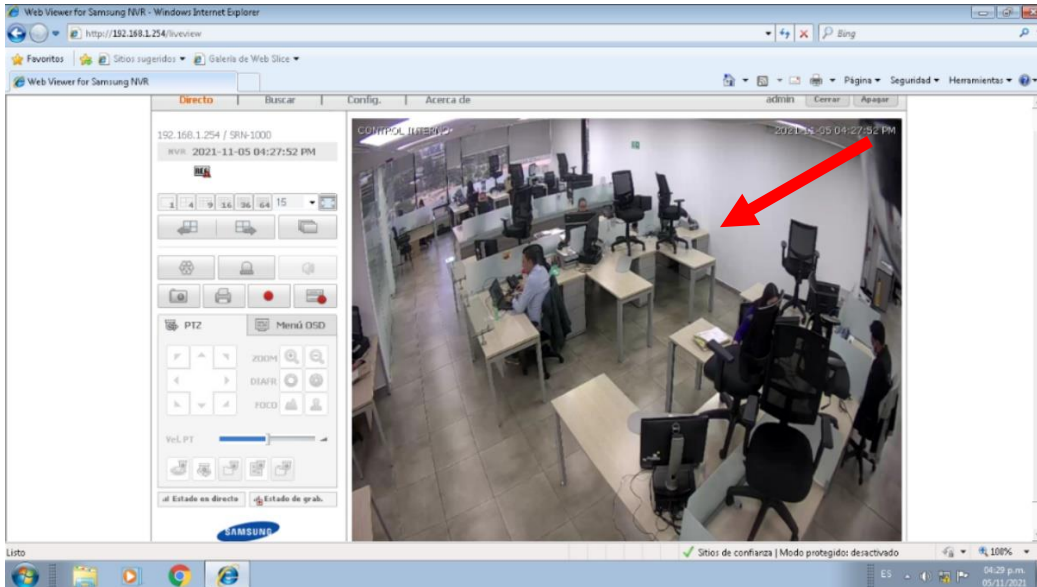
Web Viewer for Samsung NVR - Windows Internet Explorer

http://192.168.1.254/liveview

Bing

Favoritos | Sitios sugeridos ▾ | Galería de Web Slice ▾

Web Viewer for Samsung NVR

Página ▾ Seguridad ▾ Herramientas ▾

Directo | Buscar | Config. | Acerca de

admin Cerrar Apagar

192.168.1.254 / SRN-1000

NVR 2021-11-05 04:27:52 PM

REC

1 4 9 16 36 64 15

PTZ | Menú OSD

ZOOM

DIAFR

FOCO

Vel. PT

Estado en directo | Estado de grab.

SAMSUNG

CONTROL INTERNO

2021-11-05 04:27:52 PM

Listo

Sitios de confianza | Modo protegido: desactivado

100%

ES

04:29 p.m.

05/11/2021